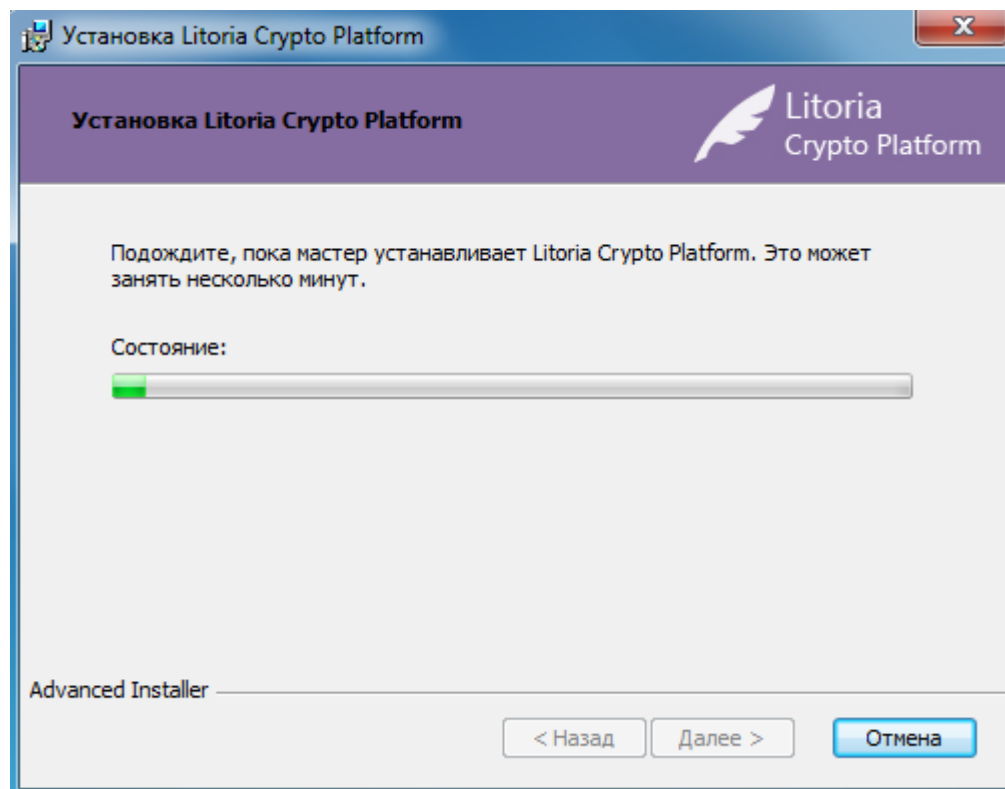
Установка Litoria Crypto Platform

Установка Litoria Crypto Platform

Litoria
Crypto Platform

Подождите, пока мастер устанавливает Litoria Crypto Platform. Это может занять несколько минут.

Состояние:

Advanced Installer

< Назад | Далее > | Отмена